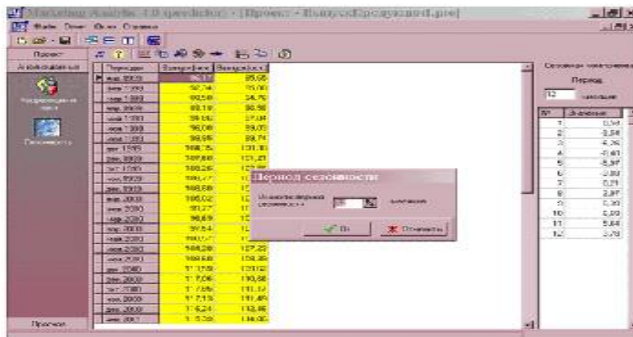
Marketing Analytic 1.0 (predictor) - [Проект - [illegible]]

Файл Правка Вид Сервис

Проект

Алгоритмы

Корреляция и тренд

Прогноз

Периоды

| Периоды | Выпуск(ф) | Выпуск(т) |
|---|---|---|
| янв.1999 | 90,12 | 89,65 |
| фев.1999 | 92,74 | 75,00 |
| мар.1999 | 93,58 | 74,76 |
| апр.1999 | 88,19 | 86,56 |
| май.1999 | 99,50 | 97,04 |
| июн.1999 | 96,08 | 89,05 |
| июл.1999 | 98,95 | 89,74 |
| авг.1999 | 108,75 | 101,80 |
| сен.1999 | 107,60 | 101,21 |
| окт.1999 | 109,26 | 1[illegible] |
| ноя.1999 | 109,47 | 1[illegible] |
| дек.1999 | 108,58 | 1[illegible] |
| янв.2000 | 108,02 | 1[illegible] |
| фев.2000 | 99,27 | 1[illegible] |
| мар.2000 | 98,69 | 1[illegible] |
| апр.2000 | 97,54 | 1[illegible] |
| май.2000 | 100,17 | 1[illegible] |
| июн.2000 | 108,28 | 107,22 |
| июл.2000 | 109,68 | 109,35 |
| авг.2000 | 111,59 | 109,02 |
| сен.2000 | 117,06 | 110,86 |
| окт.2000 | 117,85 | 111,17 |
| ноя.2000 | 117,13 | 111,49 |
| дек.2000 | 116,24 | 112,85 |
| янв.2001 | 115,28 | 114,05 |

Период сезонности

Установите период сезонности 12 значений

Ок Отменить

Сезонные компоненты

Период

12 значение

| № | Значение |
|---|---|
| 1 | 0,54 |
| 2 | 3,56 |
| 3 | 4,76 |
| 4 | -5,61 |
| 5 | -5,97 |
| 6 | -2,80 |
| 7 | 0,21 |
| 8 | 2,87 |
| 9 | 0,30 |
| 10 | 0,09 |
| 11 | 5,66 |
| 12 | 2,78 |

Прогноз